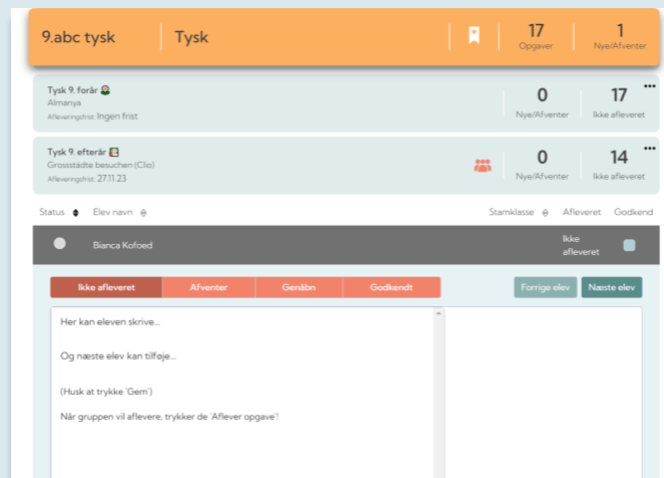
9.abc tysk | Tysk | 17 Opgaver | 1 Nye/Afventer

Tysk 9. forår
Almanya
Afleveringsfrist: Ingen frist
0 Nye/Afventer
17 Ikke afleveret
...

Tysk 9. efterår
Grossstädte besuchen (Clio)
Afleveringsfrist: 27.11.23
0 Nye/Afventer
14 Ikke afleveret
...

Status | Elev navn | Stamklasse | Afleveret | Godkend

Bianca Kofoed | Ikke afleveret

Ikke afleveret | Afventer | Genåbn | Godkendt

Forrige elev | Næste elev

Her kan eleven skrive...

Og næste elev kan tilføje...

(Husk at trykke 'Gem')

Når gruppen vil aflevere, trykker de 'Aflever opgave'!